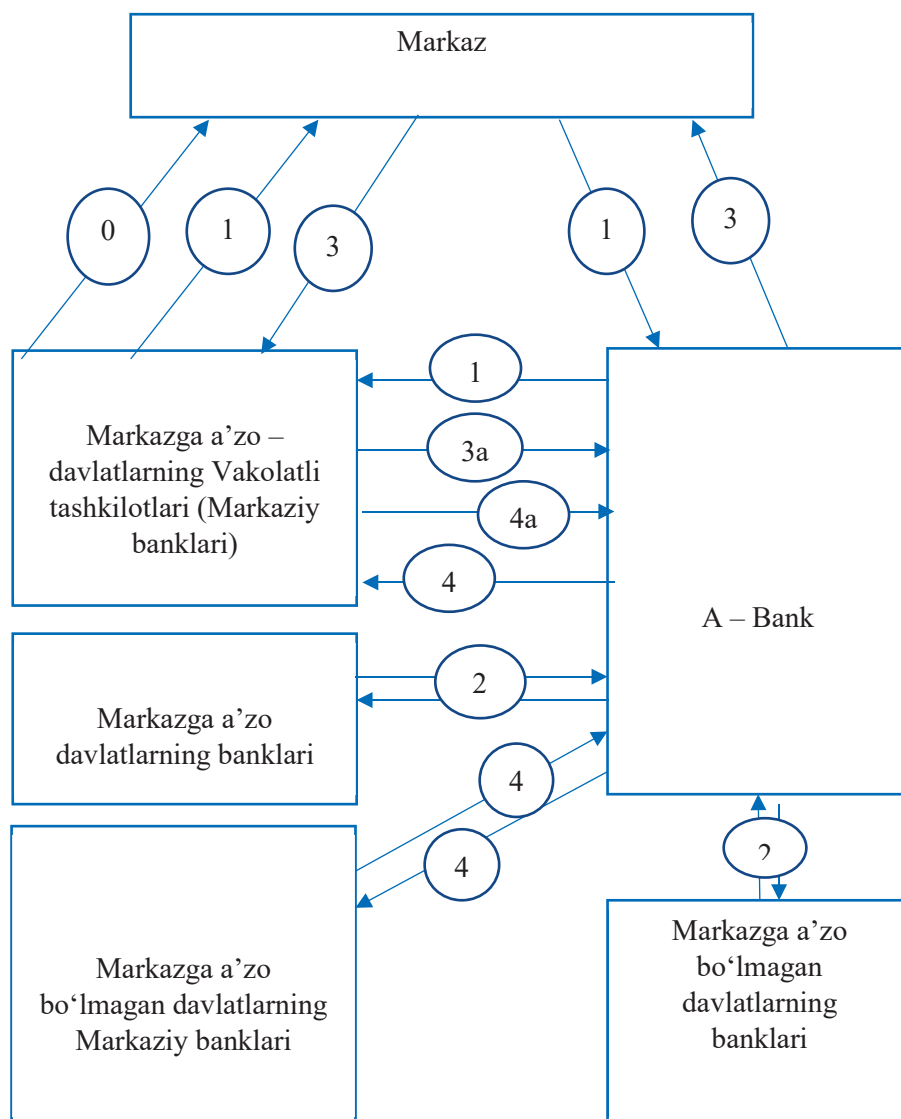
Markaz

0
1
3
1
3

Markazga a’zo – davlatlarning Vakolatli tashkilotlari (Markaziy banklari)

1
3a
4a
4

A – Bank

Markazga a’zo davlatlarning banklari

2

4
4

2

Markazga a’zo bo‘lmagan davlatlarning Markaziy banklari

Markazga a’zo bo‘lmagan davlatlarning banklari